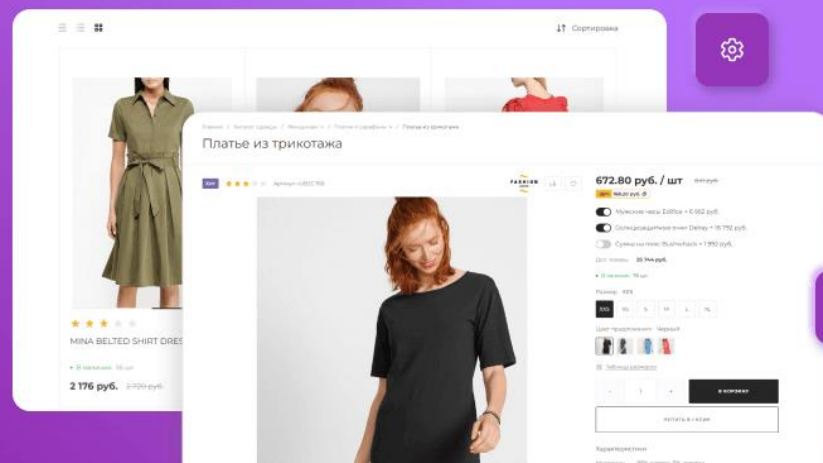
Сортировка

MINA BELTED SHIRT DRES

В наличии: 36 шт

2 176 руб. 2 720 руб.

Главная / Каталог одежды / Женщинам / Платья и сарафаны / Платье из трикотажа

Платье из трикотажа

Хит

FASHION

672.80 руб. / шт 841 руб.

Мужские часы EdiFice + 6 960 руб.

Солнцезащитные очки Delrey + 16 792 руб.

Сумка на пояс Bumbag + 1 990 руб.

В наличии: 19 шт

Размер: XXS

XXS XS S M L XL

Цвет предложения: Черный

Таблица размеров

- 1 +

В корзину

Купить в 1 клик

Характеристики